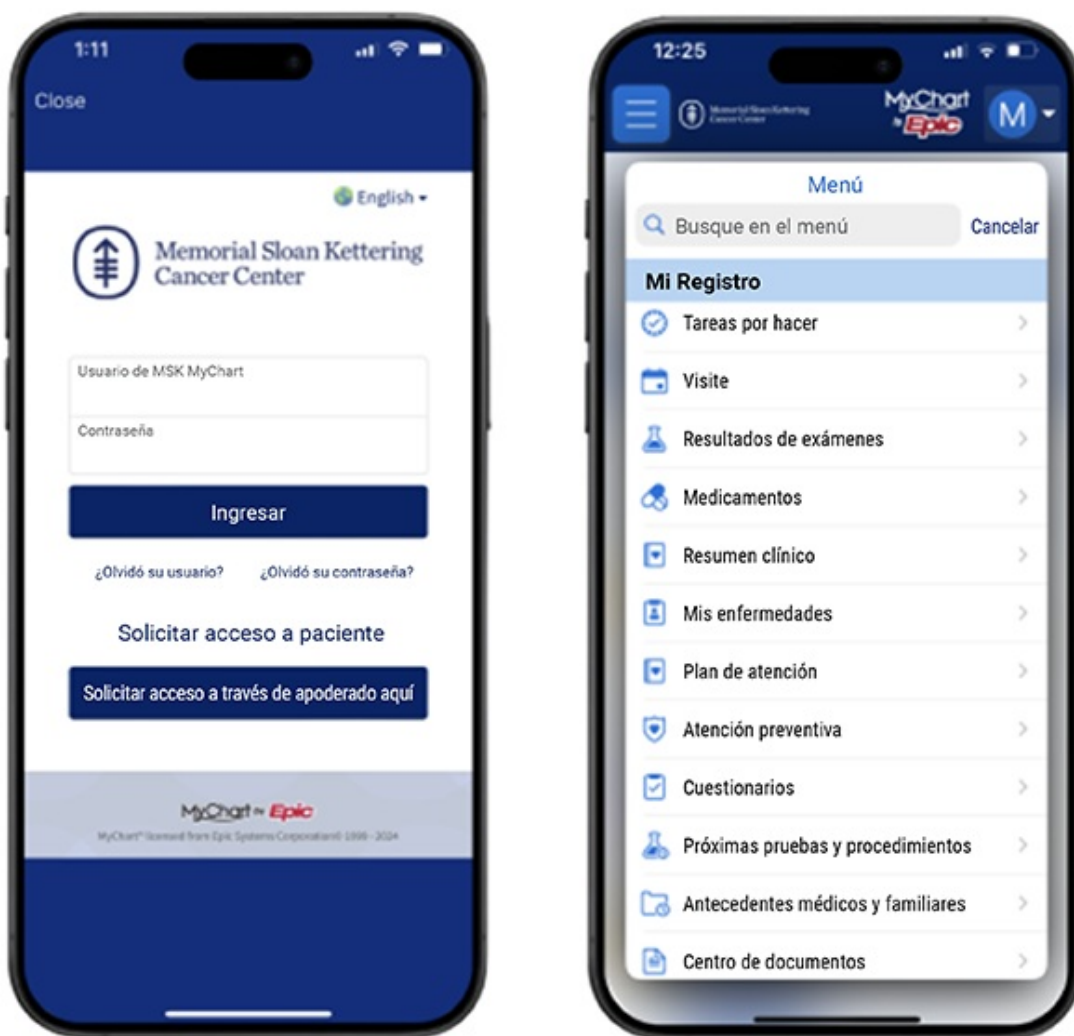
1:11

Close

English

Memorial Sloan Kettering Cancer Center

Usuario de MSK MyChart

Contraseña

Ingresar

¿Olvidó su usuario? ¿Olvidó su contraseña?

Solicitar acceso a paciente

Solicitar acceso a través de apoderado aquí

MyChart by Epic

MyChart® licensed from Epic Systems Corporation© 1999 - 2024

12:25

Memorial Sloan Kettering Cancer Center

MyChart by Epic

M

Menú

Busque en el menú

Cancelar

Mi Registro

Tareas por hacer

Visite

Resultados de exámenes

Medicamentos

Resumen clínico

Mis enfermedades

Plan de atención

Atención preventiva

Cuestionarios

Próximas pruebas y procedimientos

Antecedentes médicos y familiares

Centro de documentos